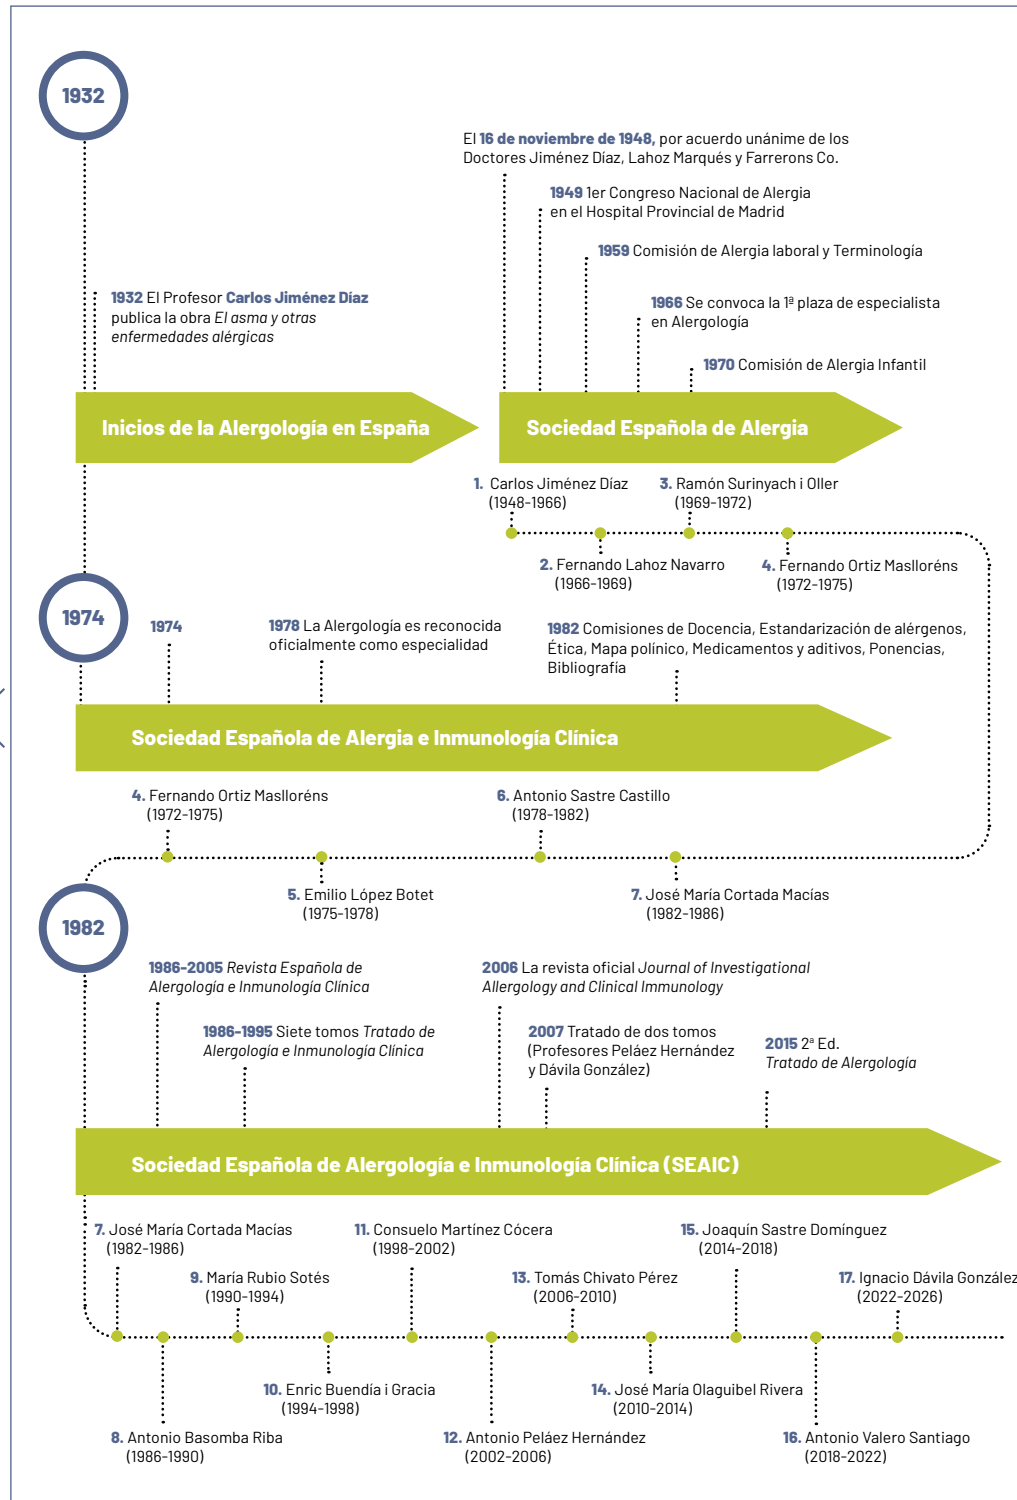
1932

El **16 de noviembre de 1948**, por acuerdo unánime de los Doctores Jiménez Díaz, Lahoz Marqués y Farrerons Co.

**1949** 1er Congreso Nacional de Alergia en el Hospital Provincial de Madrid

**1959** Comisión de Alergia laboral y Terminología

**1932** El Profesor **Carlos Jiménez Díaz** publica la obra *El asma y otras enfermedades alérgicas*

**1966** Se convoca la 1ª plaza de especialista en Alergología

**1970** Comisión de Alergia Infantil

Inicios de la Alergología en España

Sociedad Española de Alergia

1. Carlos Jiménez Díaz (1948-1966)

3. Ramón Surinyach i Oller (1969-1972)

2. Fernando Lahoz Navarro (1966-1969)

4. Fernando Ortiz Maslloréns (1972-1975)

1974

1974

**1978** La Alergología es reconocida oficialmente como especialidad

**1982** Comisiones de Docencia, Estandarización de alérgenos, Ética, Mapa polínico, Medicamentos y aditivos, Ponencias, Bibliografía

Sociedad Española de Alergia e Inmunología Clínica

4. Fernando Ortiz MasllORéns (1972-1975)

6. Antonio Sastre Castillo (1978-1982)

5. Emilio López Botet (1975-1978)

7. José María Cortada Macías (1982-1986)

1982

**1986-2005** *Revista Española de Alergología e Inmunología Clínica*

**2006** La revista oficial *Journal of Investigational Allergology and Clinical Immunology*

**1986-1995** Siete tomos *Tratado de Alergología e Inmunología Clínica*

**2007** Tratado de dos tomos (Profesores Peláez Hernández y Dávila González)

**2015** 2ª Ed. *Tratado de Alergología*

Sociedad Española de Alergología e Inmunología Clínica (SEAIC)

7. José María Cortada Macías (1982-1986)

11. Consuelo Martínez Cócera (1998-2002)

15. Joaquín Sastre Domínguez (2014-2018)

9. María Rubio Sotés (1990-1994)

13. Tomás Chivato Pérez (2006-2010)

17. Ignacio Dávila González (2022-2026)

10. Enric Buendía i Gracia (1994-1998)

14. José María Olaguibel Rivera (2010-2014)

8. Antonio Basomba Riba (1986-1990)

12. Antonio Peláez Hernández (2002-2006)

16. Antonio Valero Santiago (2018-2022)